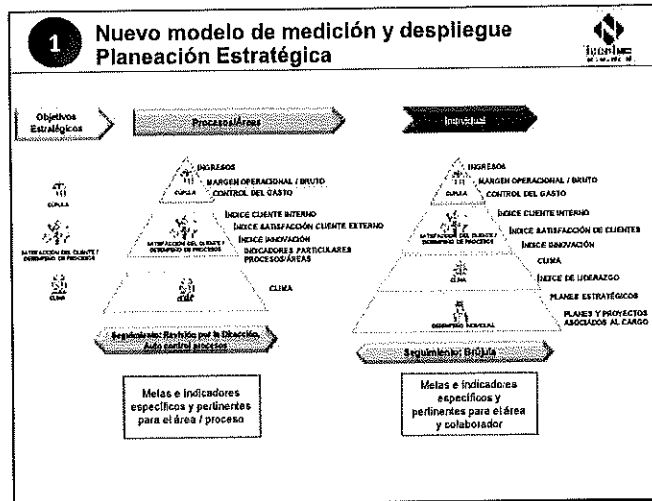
1

Nuevo modelo de medición y despliegue Planeación Estratégica

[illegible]

Objetivos Estratégicos

Procesos/Áreas

Individual

CUPULA

SATISFACCIÓN DEL CLIENTE / DESEMPEÑO DE PROCESOS

CLIMA

INGRESOS

MARGEN OPERACIONAL / BRUTO

CONTROL DEL GASTO

CUPULA

ÍNDICE CLIENTE INTERNO

ÍNDICE SATISFACCIÓN CLIENTE EXTERNO

ÍNDICE INNOVACIÓN

INDICADORES PARTICULARES PROCESOS/ÁREAS

SATISFACCIÓN DEL CLIENTE / DESEMPEÑO DE PROCESOS

CLIMA

CLIMA

Seguimiento: Revisión por la Dirección Auto control procesos

Metas e indicadores específicos y pertinentes para el área / proceso

INGRESOS

MARGEN OPERACIONAL / BRUTO

CONTROL DEL GASTO

CUPULA

ÍNDICE CLIENTE INTERNO

ÍNDICE SATISFACCIÓN DE CLIENTES

ÍNDICE INNOVACIÓN

SATISFACCIÓN DEL CLIENTE / DESEMPEÑO DE PROCESOS

CLIMA

ÍNDICE DE LIDERAZGO

CLIMA

PLANES ESTRATÉGICOS

PLANES Y PROYECTOS ASOCIADOS AL CARGO

DESEMPEÑO INDIVIDUAL

Seguimiento: Brújula

Metas e indicadores específicos y pertinentes para el área y colaborador